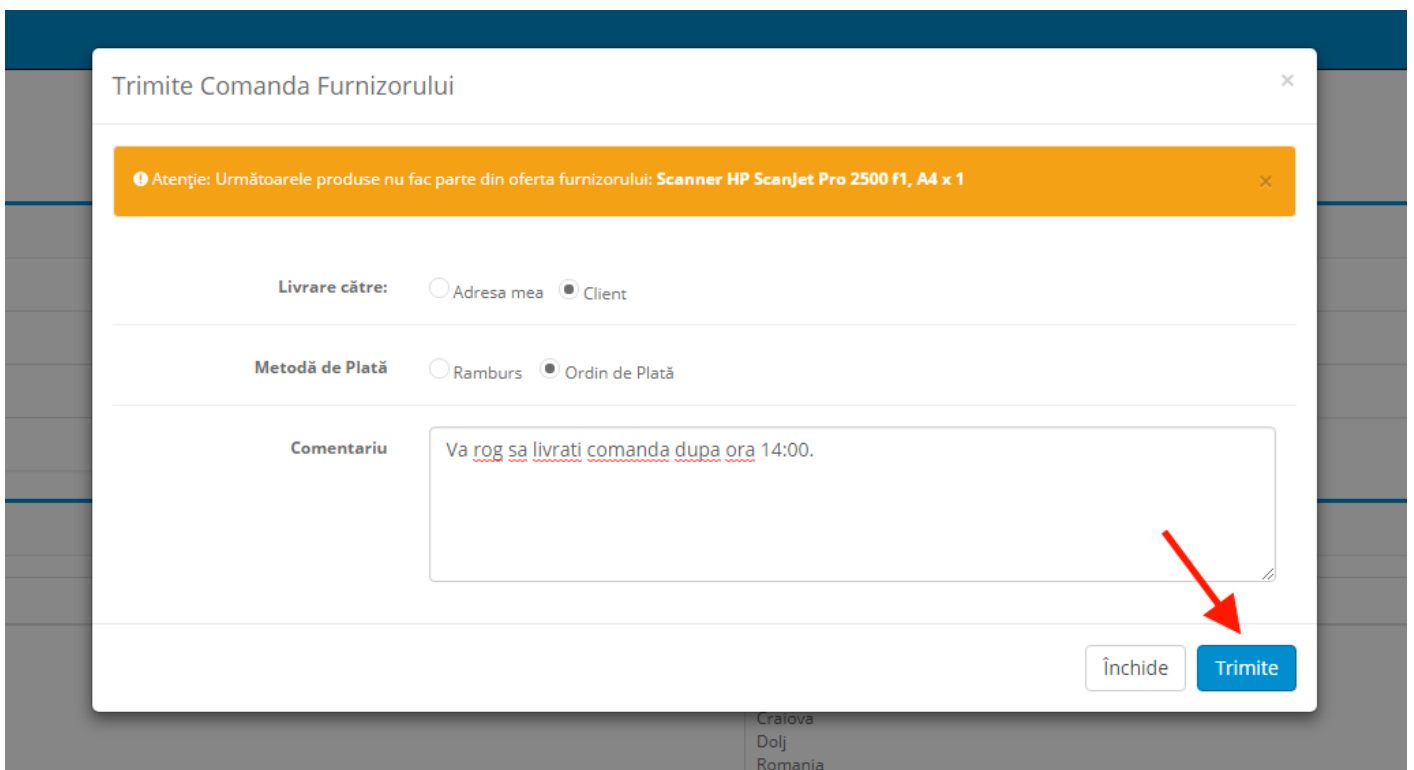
Trimite Comanda Furnizorului

×

Atenţie: Următoarele produse nu fac parte din oferta furnizorului: **Scanner HP ScanJet Pro 2500 f1, A4 x 1**

×

Livrare către: Adresa mea Client

Metodă de Plată Ramburs Ordin de Plată

Comentariu Va rog sa livrati comanda dupa ora 14:00.

Închide Trimite

Craiova
Dolj
Romania